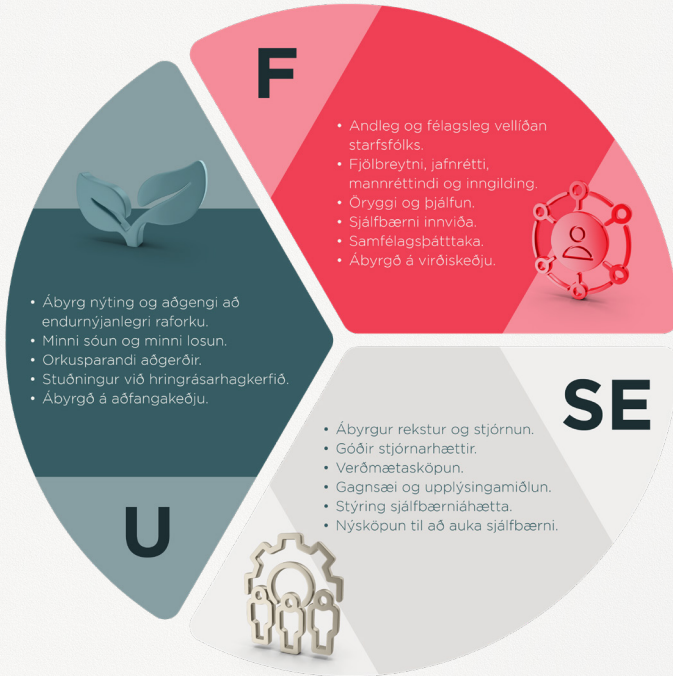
F

- Andleg og félagsleg vellíðan starfsfólks.
- Fjölbreytni, jafnrétti, mannréttindi og inngilding.
- Öryggi og þjálfun.
- Sjálfbærni innviða.
- Samfélagsþátttaka.
- Ábyrgð á virðiskeðju.

- Ábyrg nýting og aðgengi að endurnýjanlegri raforku.
- Minni sóun og minni losun.
- Orkusparandi aðgerðir.
- Stuðningur við hringrásarhagkerfið.
- Ábyrgð á aðfangakeðju.

U

SE

- Ábyrgur rekstur og stjórnun.
- Góðir stjórnarhættir.
- Verðmætasköpun.
- Gagnsæi og upplýsingamiðlun.
- Stýring sjálfbærniáhætta.
- Nýsköpun til að auka sjálfbærni.